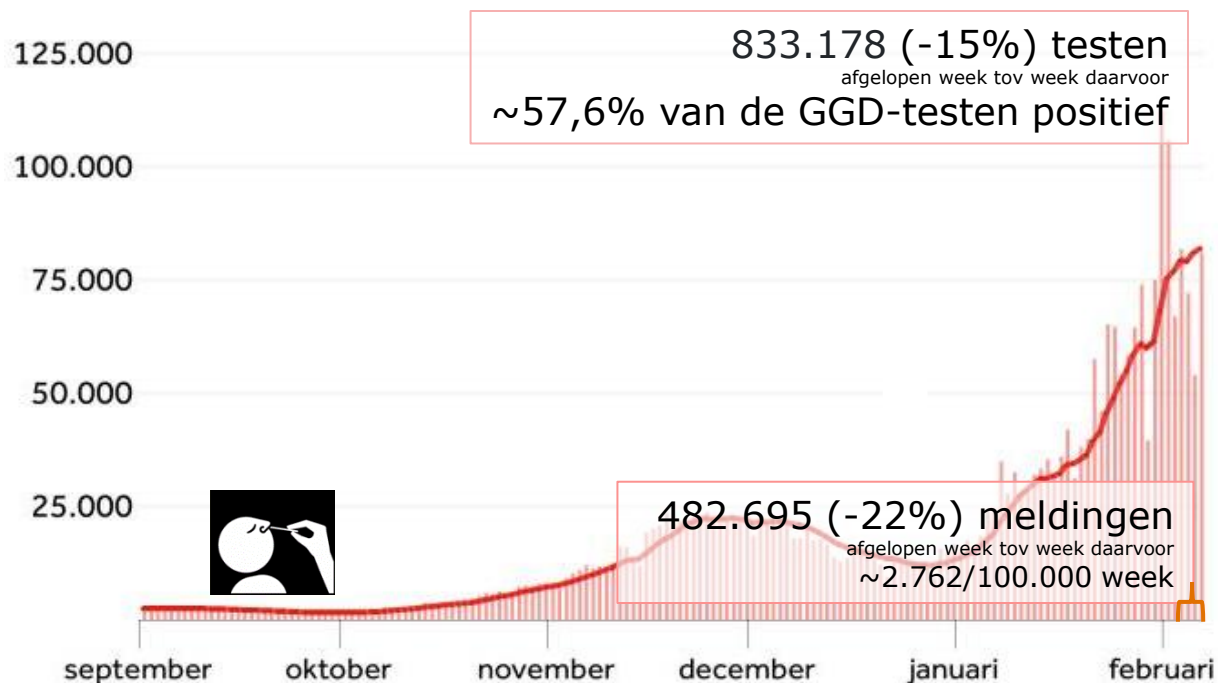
125.000

100.000

75.000

50.000

25.000

833.178 (-15%) testen
afgelopen week tov week daarvoor
~57,6% van de GGD-testen positief

482.695 (-22%) meldingen
afgelopen week tov week daarvoor
~2.762/100.000 week

september oktober november december januari februari